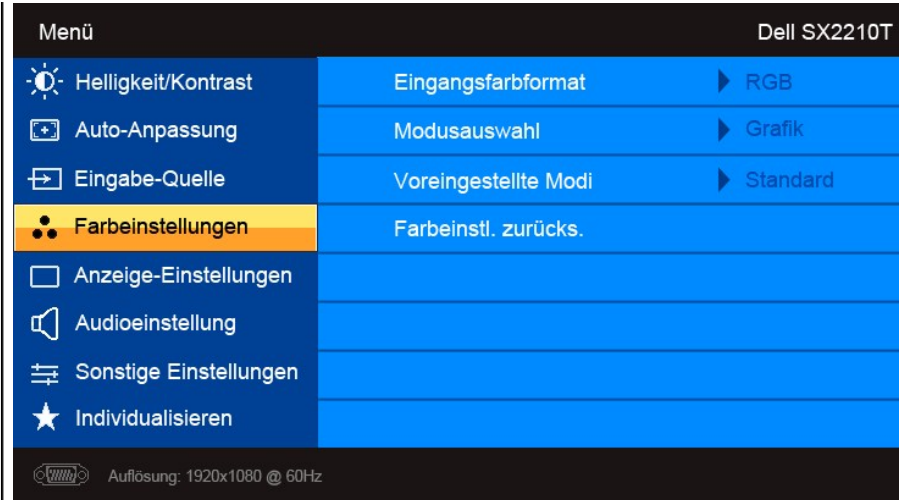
Menü

Dell SX2210T

Helligkeit/Kontrast
Auto-Anpassung
Eingabe-Quelle
Farbeinstellungen
Anzeige-Einstellungen
Audioeinstellung
Sonstige Einstellungen
Individualisieren

Eingangsfarbformat ▶ RGB
Modusauswahl ▶ Grafik
Voreingestellte Modi ▶ Standard
Farbeinstl. zurücks.

Auflösung: 1920x1080 @ 60Hz